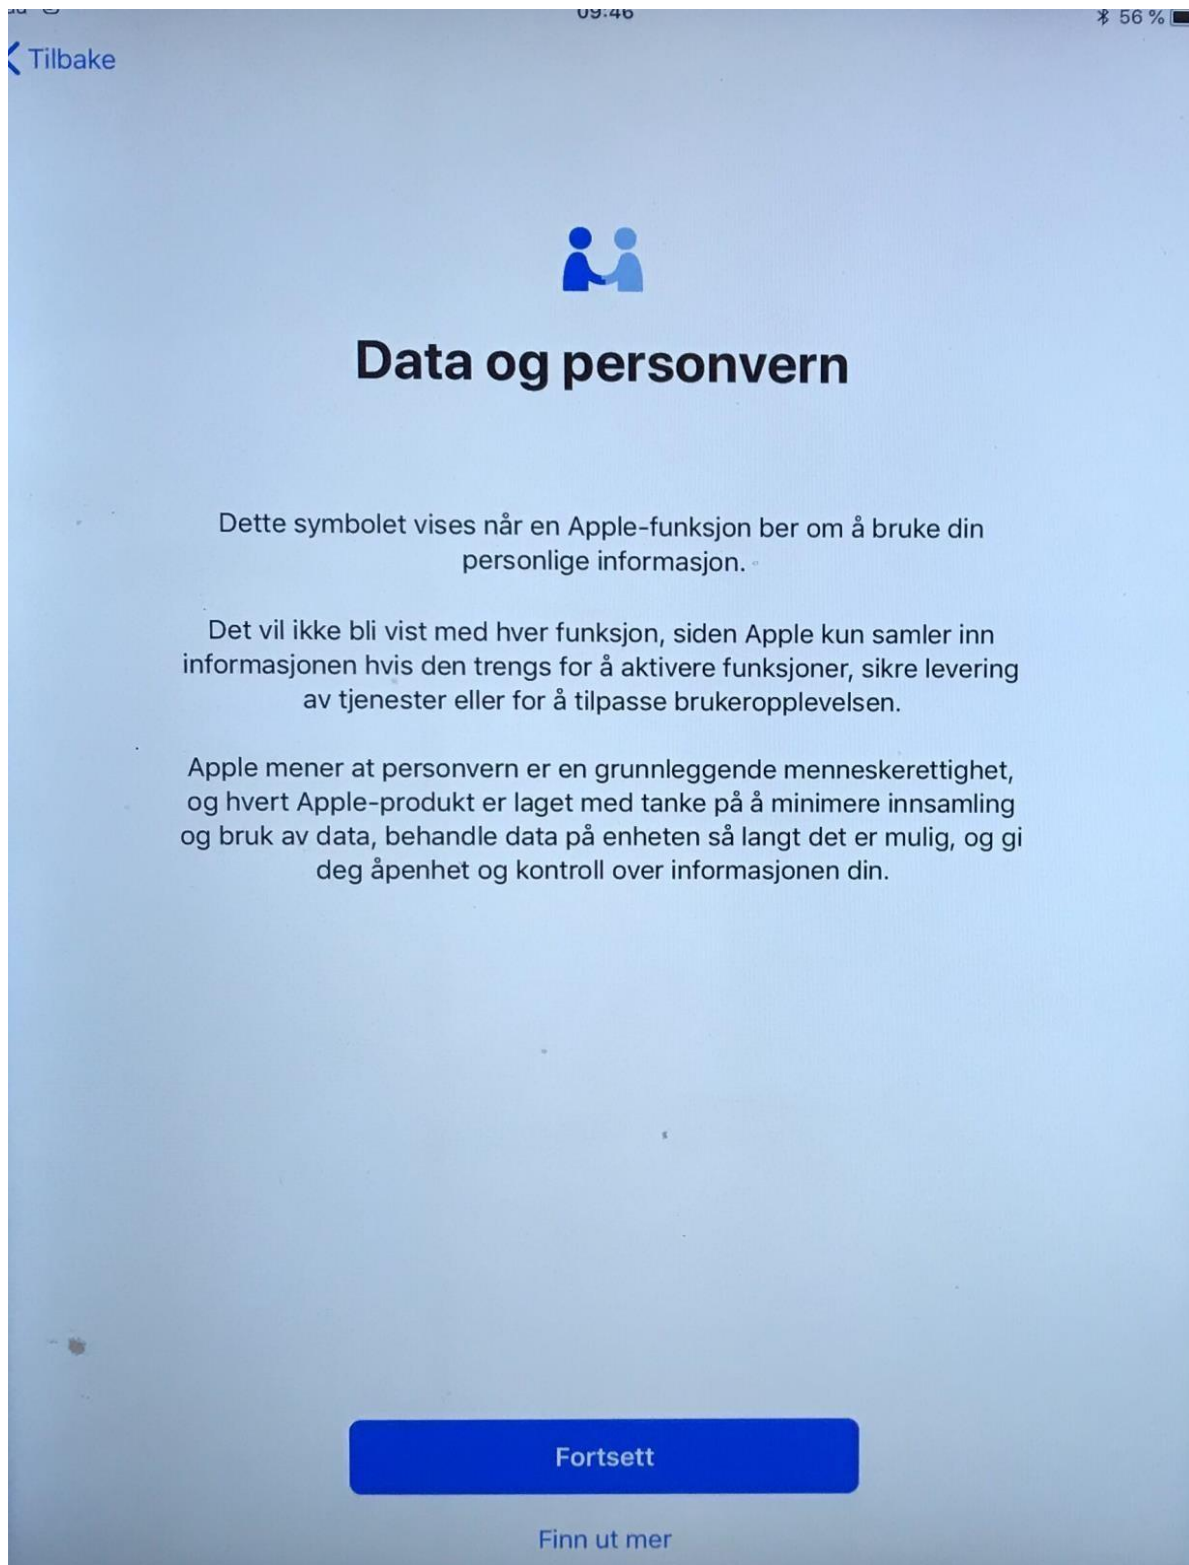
09:46
56 %

Tilbake

Data og personvern

Dette symbolet vises når en Apple-funksjon ber om å bruke din personlige informasjon.

Det vil ikke bli vist med hver funksjon, siden Apple kun samler inn informasjonen hvis den trengs for å aktivere funksjoner, sikre levering av tjenester eller for å tilpasse brukeropplevelsen.

Apple mener at personvern er en grunnleggende menneskerettighet, og hvert Apple-produkt er laget med tanke på å minimere innsamling og bruk av data, behandle data på enheten så langt det er mulig, og gi deg åpenhet og kontroll over informasjonen din.

Fortsett

Finn ut mer